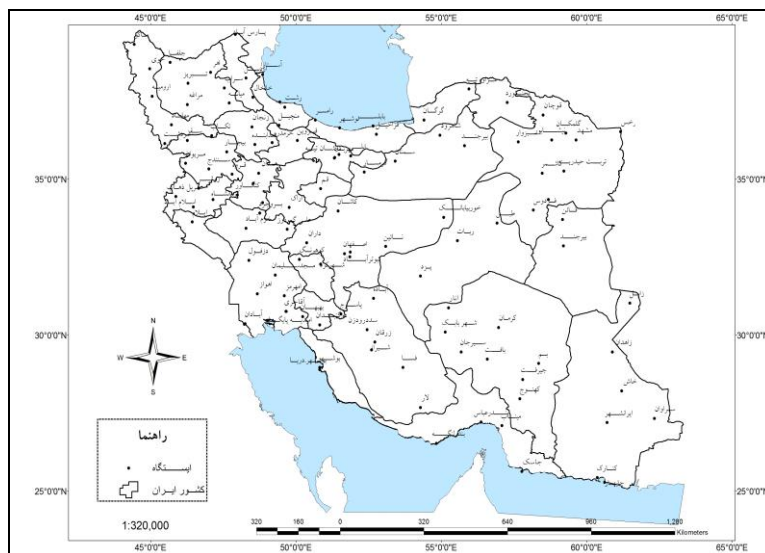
45°0'0"E
50°0'0"E
55°0'0"E
60°0'0"E
65°0'0"E

35°0'0"N
30°0'0"N
25°0'0"N

35°0'0"N
30°0'0"N
25°0'0"N

تبریز
ارومیه
مراغه
زنجان
رشت
رامسر
بابلسر
گرگان
مشهد
قوچان
گلمکان
سبزوار
تربت حیدریه
سمنان
تهران
قزوین
همدان
سنندج
کرمانشاه
قم
کاشان
اراک
خرم آباد
دزفول
اهواز
آبادان
شهرکرد
اصفهان
نائین
یزد
طبس
بیرجند
زاهدان
زابل
خاش
ایرانشهر
سراوان
چابهار
کنارک
جاسک
بندرعباس
لار
فسا
شیراز
کرمان
شهر بابک
سیرجان
بافت
بم
جیرفت
کهنوج
بوشهر
بندر دیر

N
S
E
W

راهنما
ایستگاه
کشور ایران

1:320,000

320 160 0 320 640 960 1,280
Kilometers
45°0'0"E
50°0'0"E
55°0'0"E
60°0'0"E
65°0'0"E